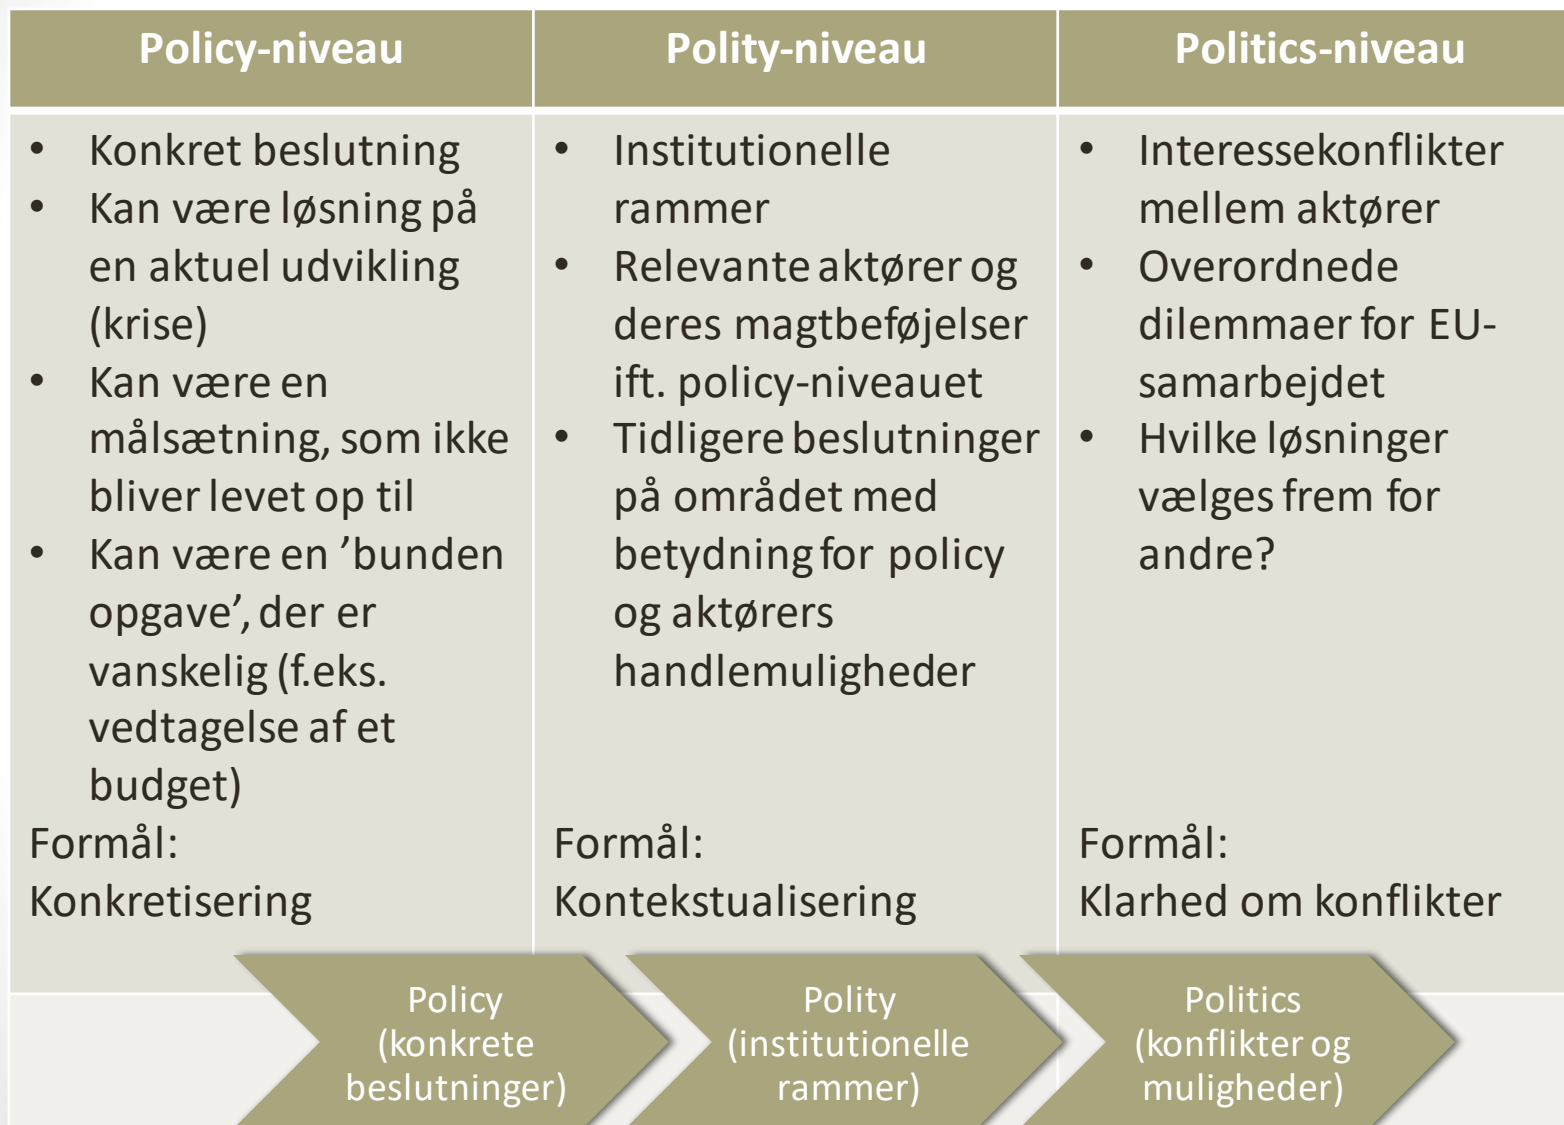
| Policy-niveau | Polity-niveau | Politics-niveau |
|---|---|---|
| • Konkret beslutning • Kan være løsning på en aktuel udvikling (krise) • Kan være en målsætning, som ikke bliver levet op til • Kan være en 'bunden opgave', der er vanskelig (f.eks. vedtagelse af et budget) Formål: Konkretisering | • Institutionelle rammer • Relevante aktører og deres magtbeføjelser ift. policy-niveauet • Tidligere beslutninger på området med betydning for policy og aktørers handlemuligheder Formål: Kontekstualisering | • Interessekonflikter mellem aktører • Overordnede dilemmaer for EU-samarbejdet • Hvilke løsninger vælges frem for andre? Formål: Klarhed om konflikter |

Policy (konkrete beslutninger)

Polity (institutionelle rammer)

Politics (konflikter og muligheder)